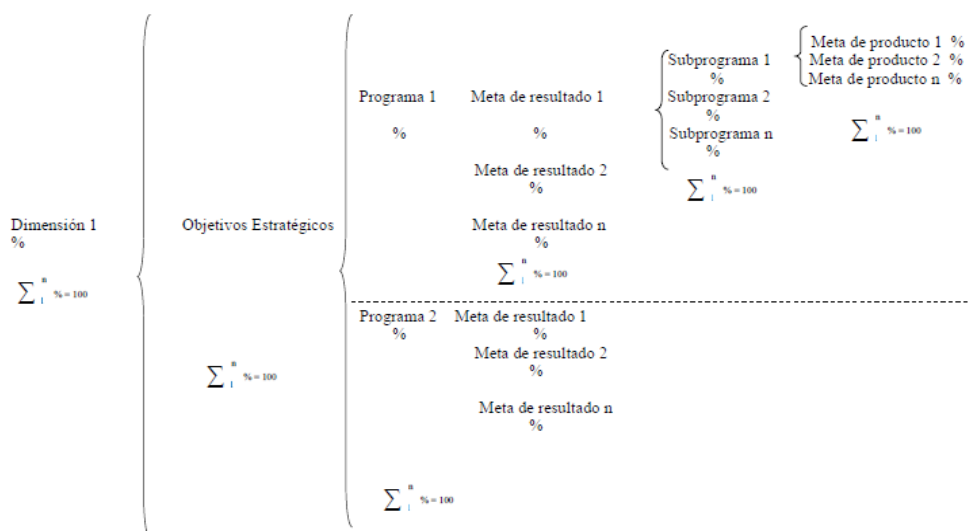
Dimensión 1
%

$\sum_{1}^{n} \% = 100$

Objetivos Estratégicos

$\sum_{1}^{n} \% = 100$

Programa 1

%

Meta de resultado 1

%

Meta de resultado 2

%

Meta de resultado n

%

$\sum_{1}^{n} \% = 100$

Subprograma 1

%

Subprograma 2

%

Subprograma n

%

$\sum_{1}^{n} \% = 100$

Meta de producto 1 %
Meta de producto 2 %
Meta de producto n %

$\sum_{1}^{n} \% = 100$

Programa 2
%

Meta de resultado 1
%

Meta de resultado 2
%

Meta de resultado n
%

$\sum_{1}^{n} \% = 100$